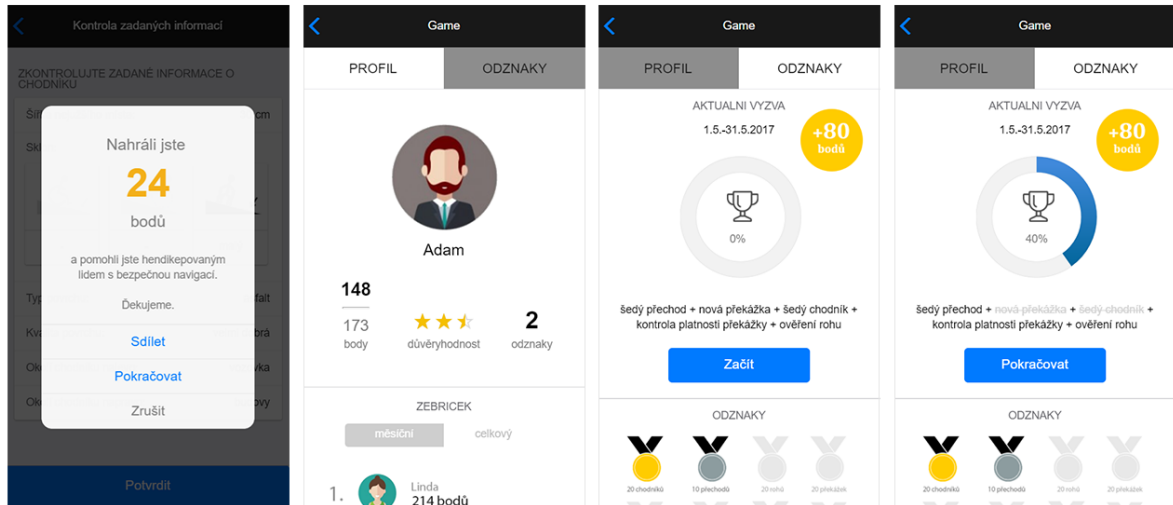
Kontrola zadaných informací

ZKONTROLUJTE ZADANÉ INFORMACE O CHODNÍKU

Šíř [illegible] cm

Sk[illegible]

Typ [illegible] sfalt

Kva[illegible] obrá

Ok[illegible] vka

Ok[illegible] ovy

Nahráli jste

24

bodů

a pomohli jste hendikepovaným lidem s bezpečnou navigací.

Děkujeme.

Sdílet

Pokračovat

Zrušit

Potvrdit

Game

PROFIL

ODZNAKY

Adam

148

173

body

důvěryhodnost

2

odznaky

ZEBRICEK

měsíční

celkový

1.

Linda

214 bodů

Game

PROFIL

ODZNAKY

AKTUALNI VYZVA

1.5.-31.5.2017

+80

bodů

0%

šedý přechod + nová překážka + šedý chodník + kontrola platnosti překážky + ověření rohu

Začít

ODZNAKY

20 chodníků

10 přechodů

20 rohů

20 překážek

Game

PROFIL

ODZNAKY

AKTUALNI VYZVA

1.5.-31.5.2017

+80

bodů

40%

šedý přechod + nová překážka + šedý chodník + kontrola platnosti překážky + ověření rohu

Pokračovat

ODZNAKY

20 chodníků

10 přechodů

20 rohů

20 překážek